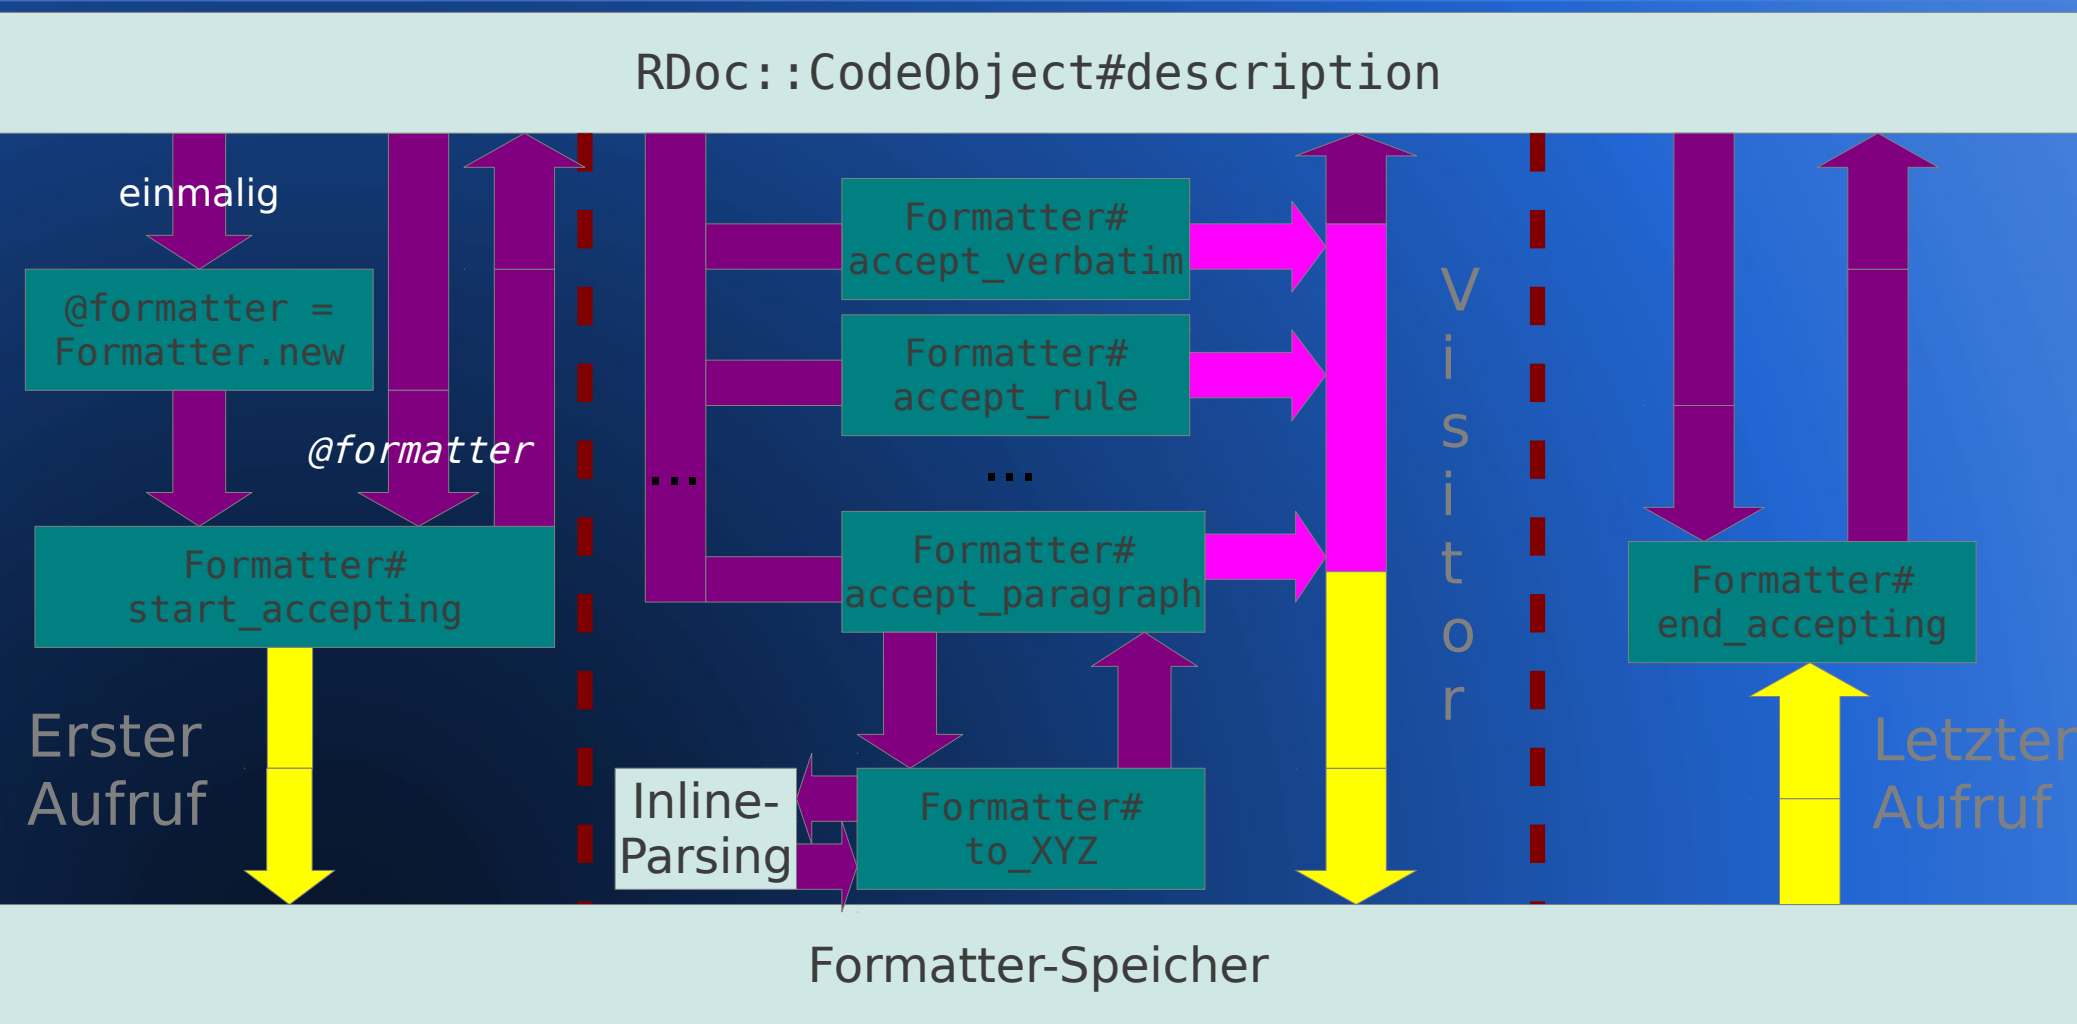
RDoc::CodeObject#description

einmalig

@formatter = Formatter.new

@formatter

Formatter#start_accepting

Erster Aufruf

...

Formatter#accept_verbatim

Formatter#accept_rule

...

Formatter#accept_paragraph

Formatter#to_XYZ

Inline-Parsing

Visitor

Formatter#end_accepting

Letzter Aufruf

Formatter-Speicher